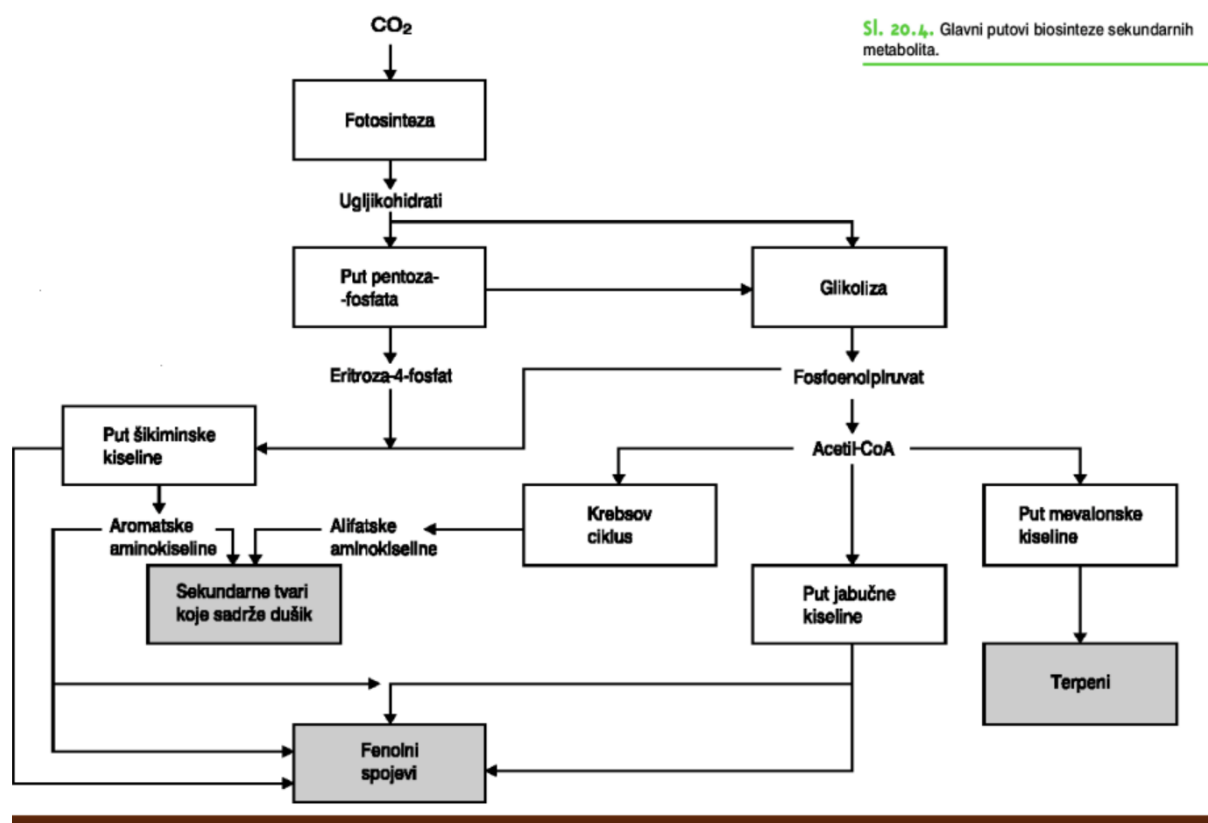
Sl. 20.4. Glavni putovi biosinteze sekundarnih metabolita.

$CO_2$

Fotosinteza

Ugljikohidrati

Put pentoza--fosfata

Glikoliza

Eritroza-4-fosfat

Fosfoenolpiruvat

Put šikiminske kiseline

Acetil-CoA

Krebsov ciklus

Put mevalonske kiseline

Aromatske aminokiseline

Alifatske aminokiseline

Sekundarne tvari koje sadrže dušik

Put jabučne kiseline

Terpeni

Fenolni spojevi